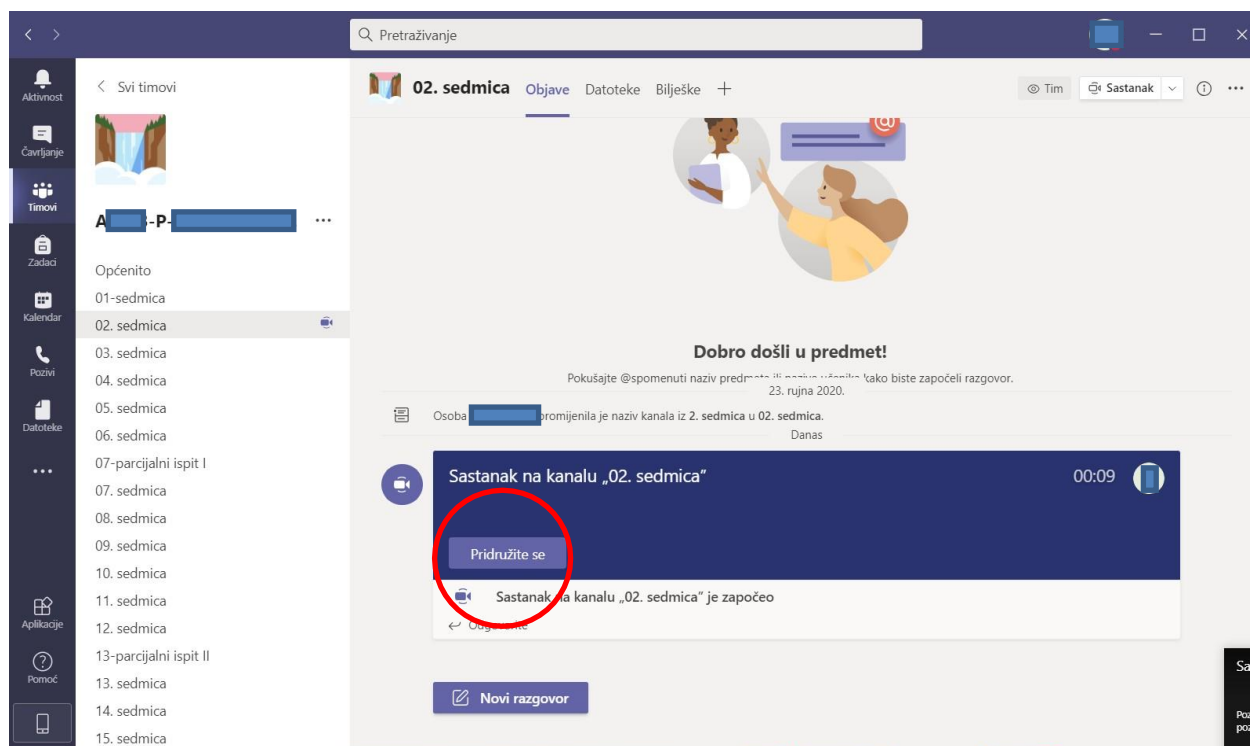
Pretraživanje

Aktivnost
Čavrljanje
Timovi
Zadaci
Kalendar
Pozivi
Datoteke
...
Aplikacije
Pomoć

Svi timovi

A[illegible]-P-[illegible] ...

Općenito
01-sedmica
02. sedmica
03. sedmica
04. sedmica
05. sedmica
06. sedmica
07-parcijalni ispit I
07. sedmica
08. sedmica
09. sedmica
10. sedmica
11. sedmica
12. sedmica
13-parcijalni ispit II
13. sedmica
14. sedmica
15. sedmica

02. sedmica Objave Datoteke Bilješke +

Tim Sastanak

Dobro došli u predmet!

Pokušajte @spomenuti naziv predm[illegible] ili naziv u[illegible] kako biste započeli razgovor.

23. rujna 2020.

Osoba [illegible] promijenila je naziv kanala iz 2. sedmica u 02. sedmica.

Danas

Sastanak na kanalu „02. sedmica"

00:09

Pridružite se

Sastanak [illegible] na kanalu „02. sedmica" je započeo

Odgovorite

Novi razgovor

Sa
Poz
poz